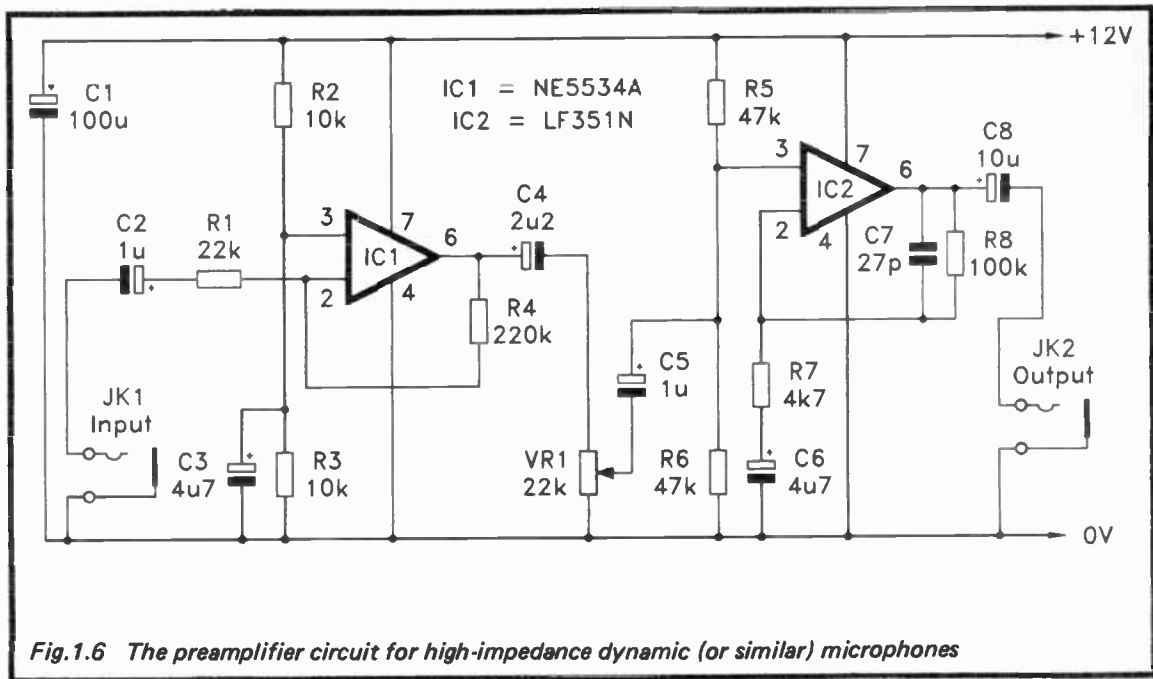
+12V

C1
100u

R2
10k

IC1 = NE5534A
IC2 = LF351N

R5
47k

C8
10u

3

7

IC2

6

C4
2u2

C2
1u

R1
22k

3

7

IC1

6

2

4

C7
27p

R8
100k

2

4

R4
220k

C5
1u

R7
4k7

JK2
Output

JK1
Input

C3
4u7

R3
10k

VR1
22k

R6
47k

C6
4u7

0V

Fig.1.6 The preamplifier circuit for high-impedance dynamic (or similar) microphones